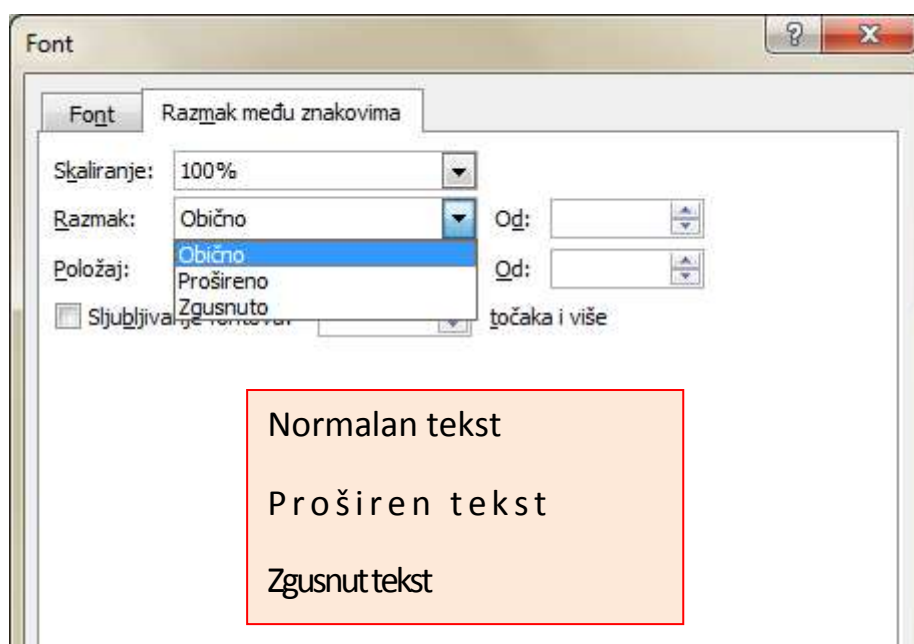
Font

?

Font

Razmak među znakovima

Skaliranje: 100%

Razmak: Obično

Od:

Obično

Položaj:

Prošireno

Od:

Zgusnuto

Sljubljiva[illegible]

točaka i više

Normalan tekst

P r o š i r e n  t e k s t

Zgusnut tekst